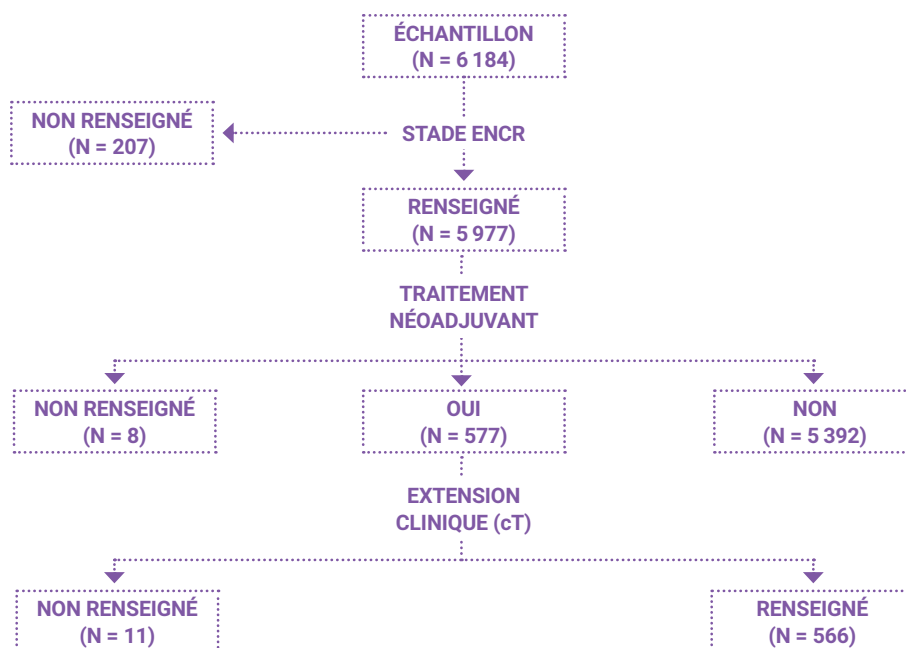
ÉCHANTILLON
(N = 6 184)

STADE ENCR

NON RENSEIGNÉ
(N = 207)

RENSEIGNÉ
(N = 5 977)

TRAITEMENT
NÉOADJUVANT

NON RENSEIGNÉ
(N = 8)

OUI
(N = 577)

NON
(N = 5 392)

EXTENSION
CLINIQUE (cT)

NON RENSEIGNÉ
(N = 11)

RENSEIGNÉ
(N = 566)